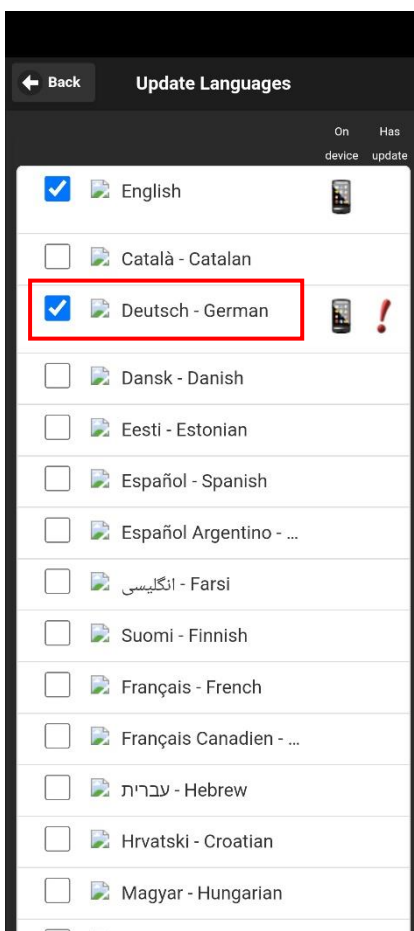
Back

Update Languages

On device

Has update

English

Català - Catalan

Deutsch - German

!

Dansk - Danish

Eesti - Estonian

Español - Spanish

Español Argentino - ...

انگلیسی - Farsi

Suomi - Finnish

Français - French

Français Canadien - ...

עברית - Hebrew

Hrvatski - Croatian

Magyar - Hungarian